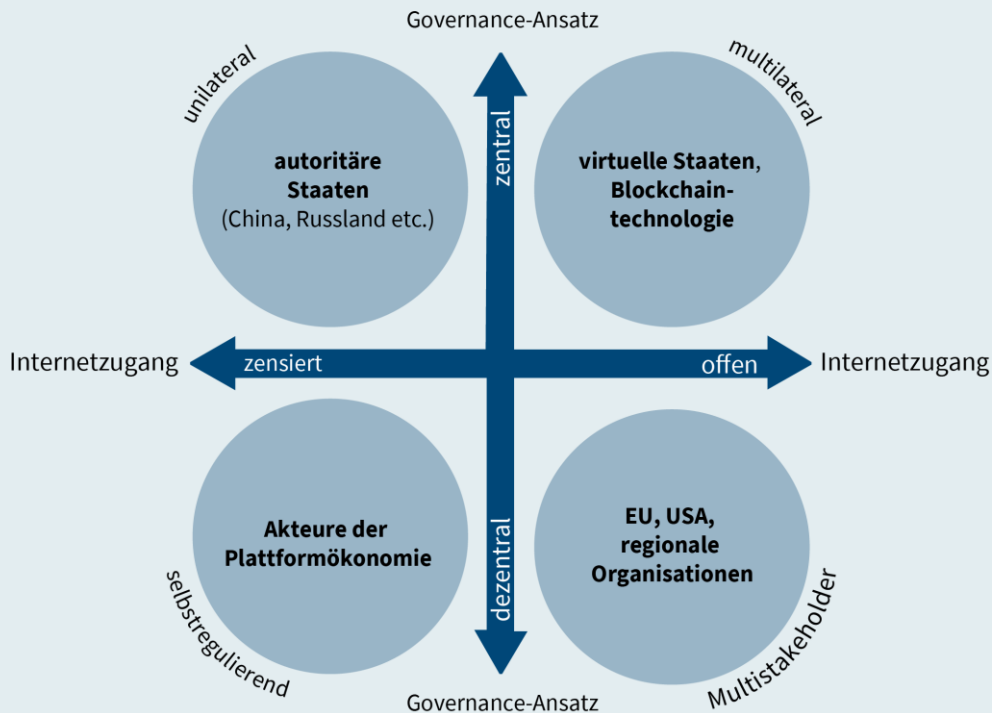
Governance-Ansatz

unilateral

multilateral

zentral

autoritäre Staaten (China, Russland etc.)

virtuelle Staaten, Blockchaintechnologie

Internetzugang

zensiert

offen

Internetzugang

Akteure der Plattformökonomie

dezentral

EU, USA, regionale Organisationen

selbstregulierend

Multistakeholder

Governance-Ansatz